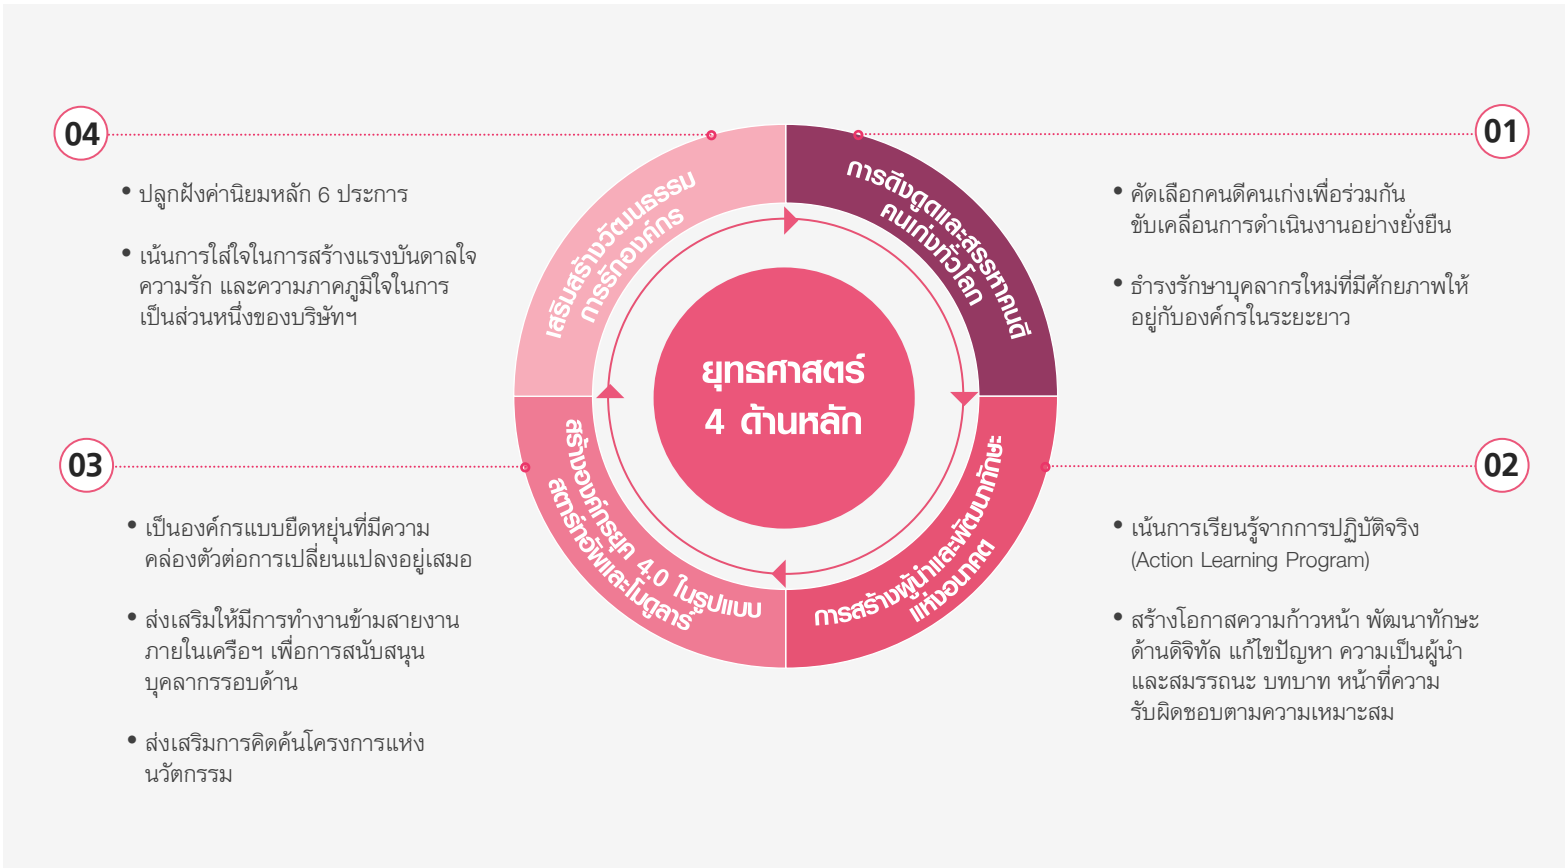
04

• ปลูกฝังค่านิยมหลัก 6 ประการ

• เน้นการใส่ใจในการสร้างแรงบันดาลใจ ความรัก และความภาคภูมิใจในการเป็นส่วนหนึ่งของบริษัทฯ

เสริมสร้างวัฒนธรรม การรักองค์กร

การดึงดูดและสรรหาคนดี คนเก่งทั่วโลก

01

• คัดเลือกคนดีคนเก่งเพื่อร่วมกันขับเคลื่อนการดำเนินงานอย่างยั่งยืน

• ธำรงรักษาบุคลากรใหม่ที่มีศักยภาพให้อยู่กับองค์กรในระยะยาว

ยุทธศาสตร์ 4 ด้านหลัก

03

• เป็นองค์กรแบบยืดหยุ่นที่มีความคล่องตัวต่อการเปลี่ยนแปลงอยู่เสมอ

• ส่งเสริมให้มีการทำงานข้ามสายงานภายในเครือฯ เพื่อการสนับสนุนบุคลากรรอบด้าน

• ส่งเสริมการคิดค้นโครงการแห่งนวัตกรรม

สร้างองค์กรยุค 4.0 ในรูปแบบ สตาร์ทอัพและโมดูลาร์

การสร้างผู้นำและพัฒนาทักษะ แห่งอนาคต

02

• เน้นการเรียนรู้จากการปฏิบัติจริง (Action Learning Program)

• สร้างโอกาสความก้าวหน้า พัฒนาทักษะด้านดิจิทัล แก้ไขปัญหา ความเป็นผู้นำ และสมรรถนะ บทบาท หน้าที่ความรับผิดชอบตามความเหมาะสม